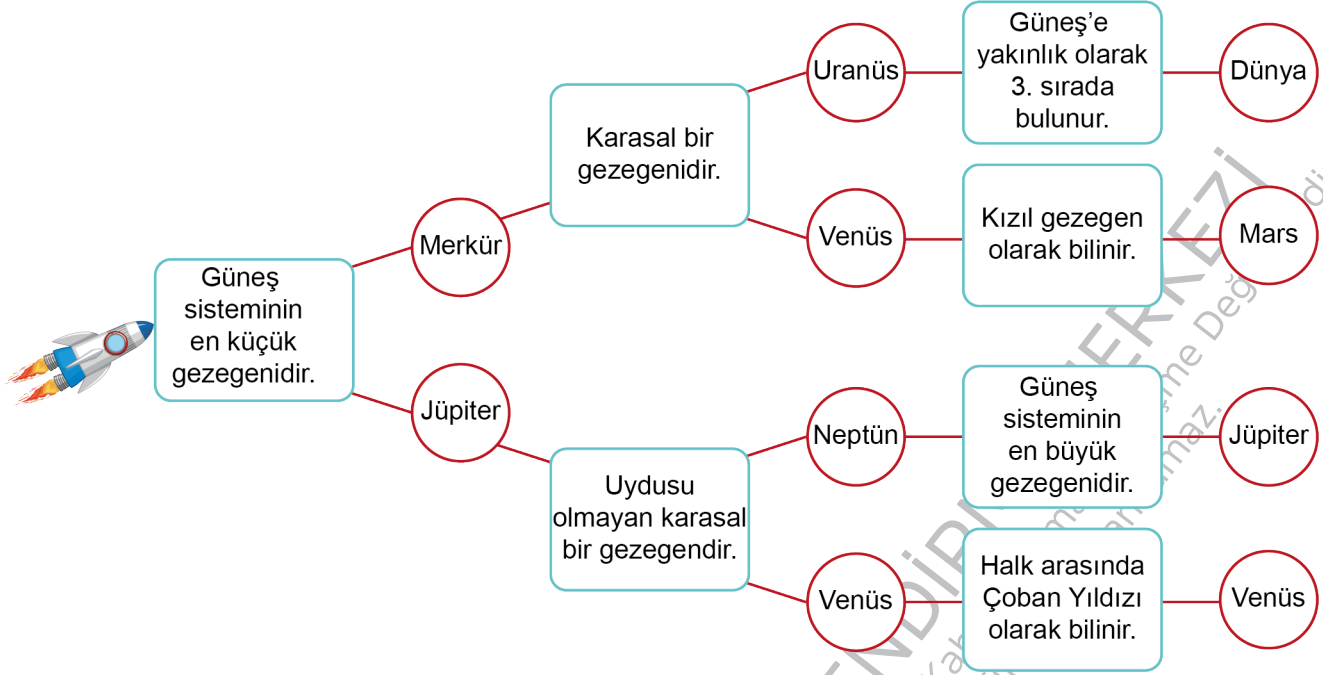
Güneş sisteminin en küçük gezegenidir.

Merkür

Karasal bir gezegenidir.

Uranüs

Güneş'e yakınlık olarak 3. sırada bulunur.

Dünya

Venüs

Kızıl gezegen olarak bilinir.

Mars

Jüpiter

Uydusu olmayan karasal bir gezegendir.

Neptün

Güneş sisteminin en büyük gezegenidir.

Jüpiter

Venüs

Halk arasında Çoban Yıldızı olarak bilinir.

Venüs

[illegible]ERKEZİ
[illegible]me Değ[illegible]
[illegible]maz.
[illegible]NDİP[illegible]